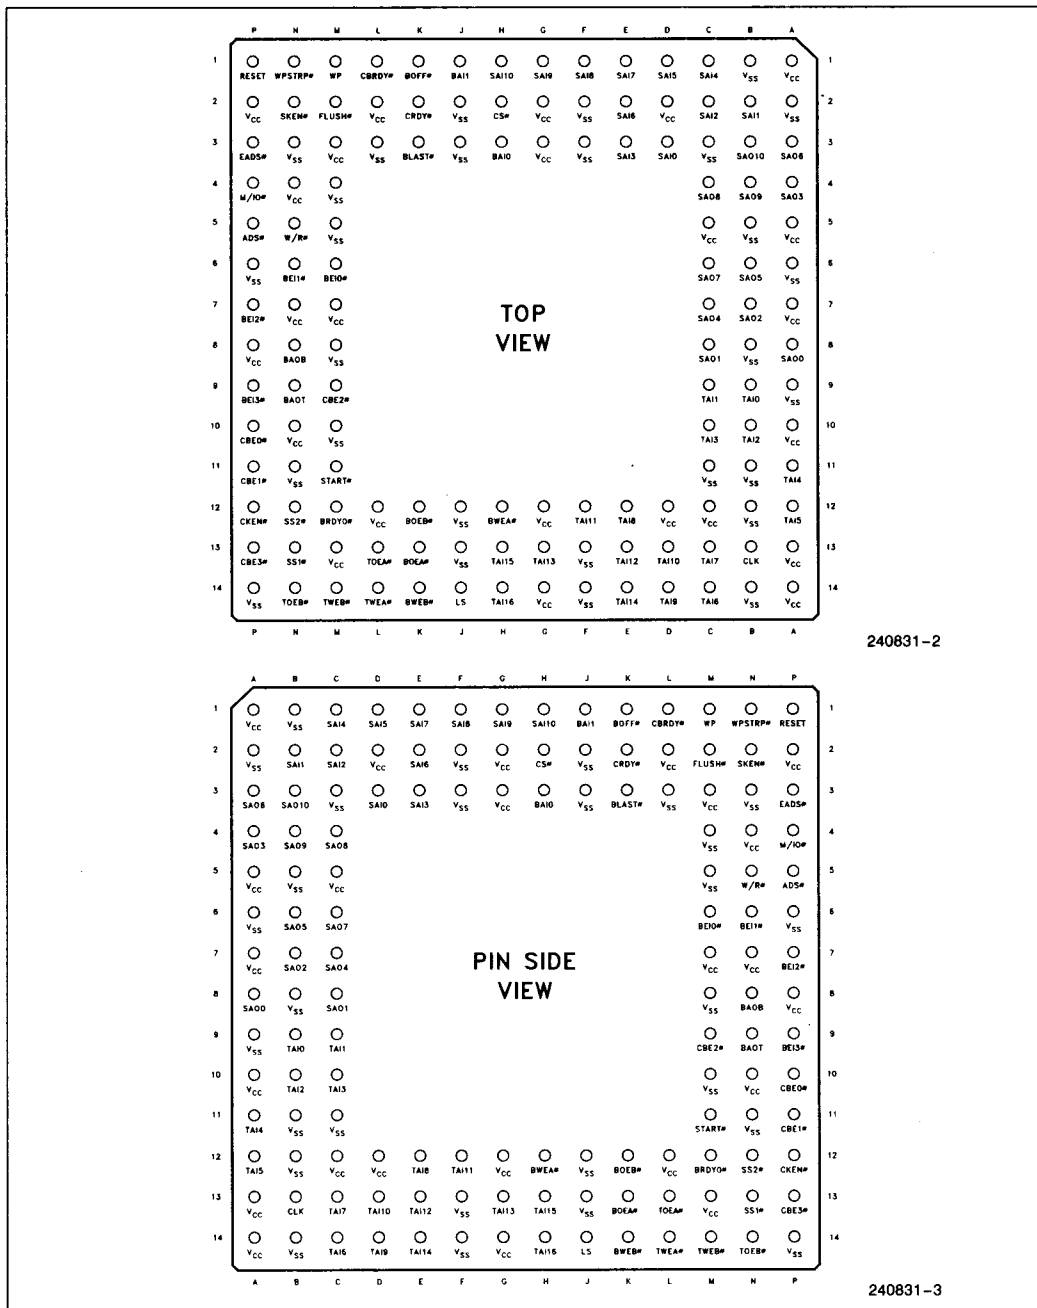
P N M L K J H G F E D C B A

1 RESET WPSTRP# WP CBRDY# BOFF# BAI1 SAI10 SAI9 SAI8 SAI7 SAI5 SAI4 $V_{SS}$ $V_{CC}$ 1
2 $V_{CC}$ SKEN# FLUSH# $V_{CC}$ CRDY# $V_{SS}$ CS# $V_{CC}$ $V_{SS}$ SAI6 $V_{CC}$ SAI2 SAI1 $V_{SS}$ 2
3 EADS# $V_{SS}$ $V_{CC}$ $V_{SS}$ BLAST# $V_{SS}$ BAI0 $V_{CC}$ $V_{SS}$ SAI3 SAI0 $V_{SS}$ SAO10 SAO6 3
4 M/IO# $V_{CC}$ $V_{SS}$ SAO8 SAO9 SAO3 4
5 ADS# W/R# $V_{SS}$ $V_{CC}$ $V_{SS}$ $V_{CC}$ 5
6 $V_{SS}$ BEI1# BEI0# SAO7 SAO5 $V_{SS}$ 6
7 BEI2# $V_{CC}$ $V_{CC}$ SAO4 SAO2 $V_{CC}$ 7

TOP
VIEW

8 $V_{CC}$ BAOB $V_{SS}$ SAO1 $V_{SS}$ SAO0 8
9 BEI3# BAOT CBE2# TAI1 TAI0 $V_{SS}$ 9
10 CBE0# $V_{CC}$ $V_{SS}$ TAI3 TAI2 $V_{CC}$ 10
11 CBE1# $V_{SS}$ START# $V_{SS}$ $V_{SS}$ TAI4 11
12 CKEN# SS2# BRDYO# $V_{CC}$ BOEB# $V_{SS}$ BWEA# $V_{CC}$ TAI11 TAI8 $V_{CC}$ $V_{CC}$ $V_{SS}$ TAI5 12
13 CBE3# SS1# $V_{CC}$ TOEA# BOEA# $V_{SS}$ TAI15 TAI13 $V_{SS}$ TAI12 TAI10 TAI7 CLK $V_{CC}$ 13
14 $V_{SS}$ TOEB# TWEB# TWEA# BWEB# LS TAI16 $V_{CC}$ $V_{SS}$ TAI14 TAI9 TAI6 $V_{SS}$ $V_{CC}$ 14

P N M L K J H G F E D C B A

240831-2

A B C D E F G H J K L M N P

1 $V_{CC}$ $V_{SS}$ SAI4 SAI5 SAI7 SAI8 SAI9 SAI10 BAI1 BOFF# CBRDY# WP WPSTRP# RESET 1
2 $V_{SS}$ SAI1 SAI2 $V_{CC}$ SAI6 $V_{SS}$ $V_{CC}$ CS# $V_{SS}$ CRDY# $V_{CC}$ FLUSH# SKEN# $V_{CC}$ 2
3 SAO6 SAO10 $V_{SS}$ SAI0 SAI3 $V_{SS}$ $V_{CC}$ BAI0 $V_{SS}$ BLAST# $V_{SS}$ $V_{CC}$ $V_{SS}$ EADS# 3
4 SAO3 SAO9 SAO8 $V_{SS}$ $V_{CC}$ M/IO# 4
5 $V_{CC}$ $V_{SS}$ $V_{CC}$ $V_{SS}$ W/R# ADS# 5
6 $V_{SS}$ SAO5 SAO7 BEI0# BEI1# $V_{SS}$ 6
7 $V_{CC}$ SAO2 SAO4 $V_{CC}$ $V_{CC}$ BEI2# 7

PIN SIDE
VIEW

8 SAO0 $V_{SS}$ SAO1 $V_{SS}$ BAOB $V_{CC}$ 8
9 $V_{SS}$ TAI0 TAI1 CBE2# BAOT BEI3# 9
10 $V_{CC}$ TAI2 TAI3 $V_{SS}$ $V_{CC}$ CBE0# 10
11 TAI4 $V_{SS}$ $V_{SS}$ START# $V_{SS}$ CBE1# 11
12 TAI5 $V_{SS}$ $V_{CC}$ $V_{CC}$ TAI8 TAI11 $V_{CC}$ BWEA# $V_{SS}$ BOEB# $V_{CC}$ BRDYO# SS2# CKEN# 12
13 $V_{CC}$ CLK TAI7 TAI10 TAI12 $V_{SS}$ TAI13 TAI15 $V_{SS}$ BOEA# TOEA# $V_{CC}$ SS1# CBE3# 13
14 $V_{CC}$ $V_{SS}$ TAI6 TAI9 TAI14 $V_{SS}$ $V_{CC}$ TAI16 LS BWEB# TWEA# TWEB# TOEB# $V_{SS}$ 14

A B C D E F G H J K L M N P

240831-3